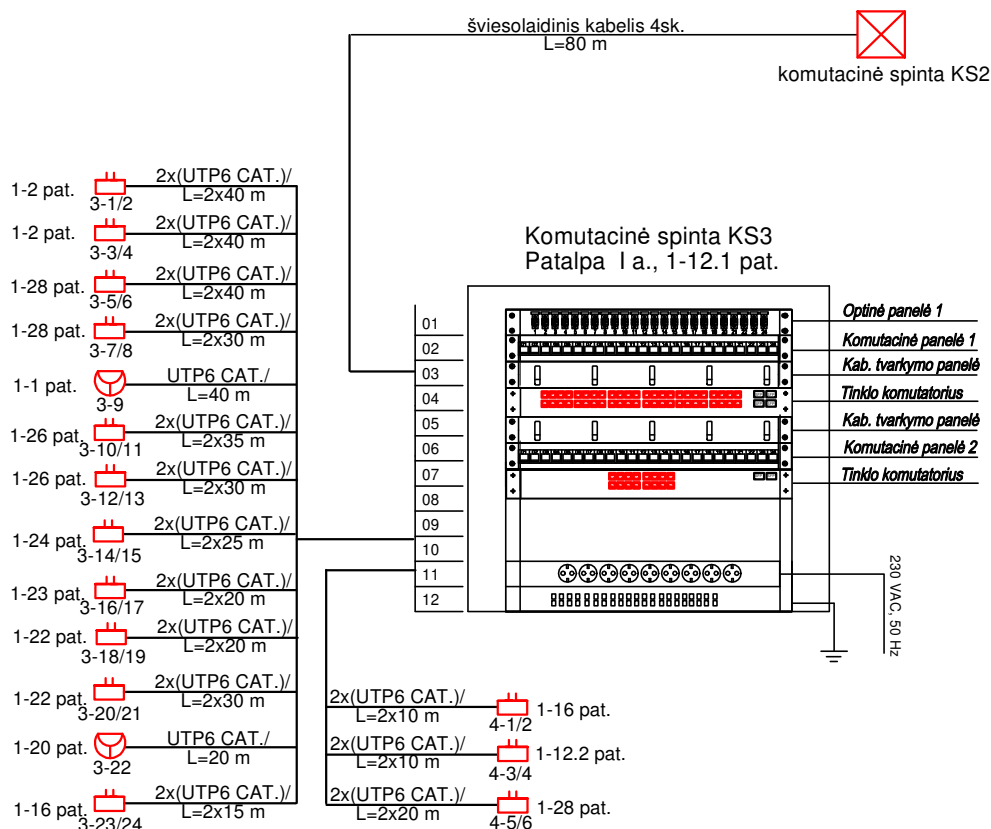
šviesolaidinis kabelis 4sk.
L=80 m

komutacinė spinta KS2

Komutacinė spinta KS3
Patalpa I a., 1-12.1 pat.

1-2 pat. 3-1/2 2x(UTP6 CAT.)/ L=2x40 m
1-2 pat. 3-3/4 2x(UTP6 CAT.)/ L=2x40 m
1-28 pat. 3-5/6 2x(UTP6 CAT.)/ L=2x40 m
1-28 pat. 3-7/8 2x(UTP6 CAT.)/ L=2x30 m
1-1 pat. 3-9 UTP6 CAT./ L=40 m
1-26 pat. 3-10/11 2x(UTP6 CAT.)/ L=2x35 m
1-26 pat. 3-12/13 2x(UTP6 CAT.)/ L=2x30 m
1-24 pat. 3-14/15 2x(UTP6 CAT.)/ L=2x25 m
1-23 pat. 3-16/17 2x(UTP6 CAT.)/ L=2x20 m
1-22 pat. 3-18/19 2x(UTP6 CAT.)/ L=2x20 m
1-22 pat. 3-20/21 2x(UTP6 CAT.)/ L=2x30 m
1-20 pat. 3-22 UTP6 CAT./ L=20 m
1-16 pat. 3-23/24 2x(UTP6 CAT.)/ L=2x15 m

01
02
03
04
05
06
07
08
09
10
11
12

Optinė panelė 1
Komutacinė panelė 1
Kab. tvarkymo panelė
Tinklo komutatorius
Kab. tvarkymo panelė
Komutacinė panelė 2
Tinklo komutatorius

230 VAC, 50 Hz

2x(UTP6 CAT.)/ L=2x10 m 4-1/2 1-16 pat.
2x(UTP6 CAT.)/ L=2x10 m 4-3/4 1-12.2 pat.
2x(UTP6 CAT.)/ L=2x20 m 4-5/6 1-28 pat.